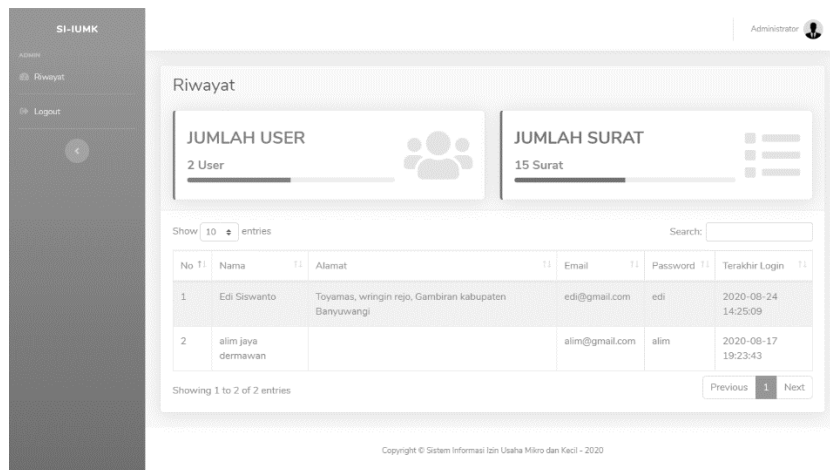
SI-IUMK

ADMIN

Riwayat

Logout

Administrator

Riwayat

JUMLAH USER
2 User

JUMLAH SURAT
15 Surat

Show 10 entries

Search:

| No | Nama | Alamat | Email | Password | Terakhir Login |
|---|---|---|---|---|---|
| 1 | Edi Siswanto | Toyamas, wringin rejo, Gambiran kabupaten Banyuwangi | edi@gmail.com | edi | 2020-08-24 14:25:09 |
| 2 | alim jaya dermawan | | alim@gmail.com | alim | 2020-08-17 19:23:43 |

Showing 1 to 2 of 2 entries

Previous 1 Next

Copyright © Sistem Informasi Izin Usaha Mikro dan Kecil - 2020